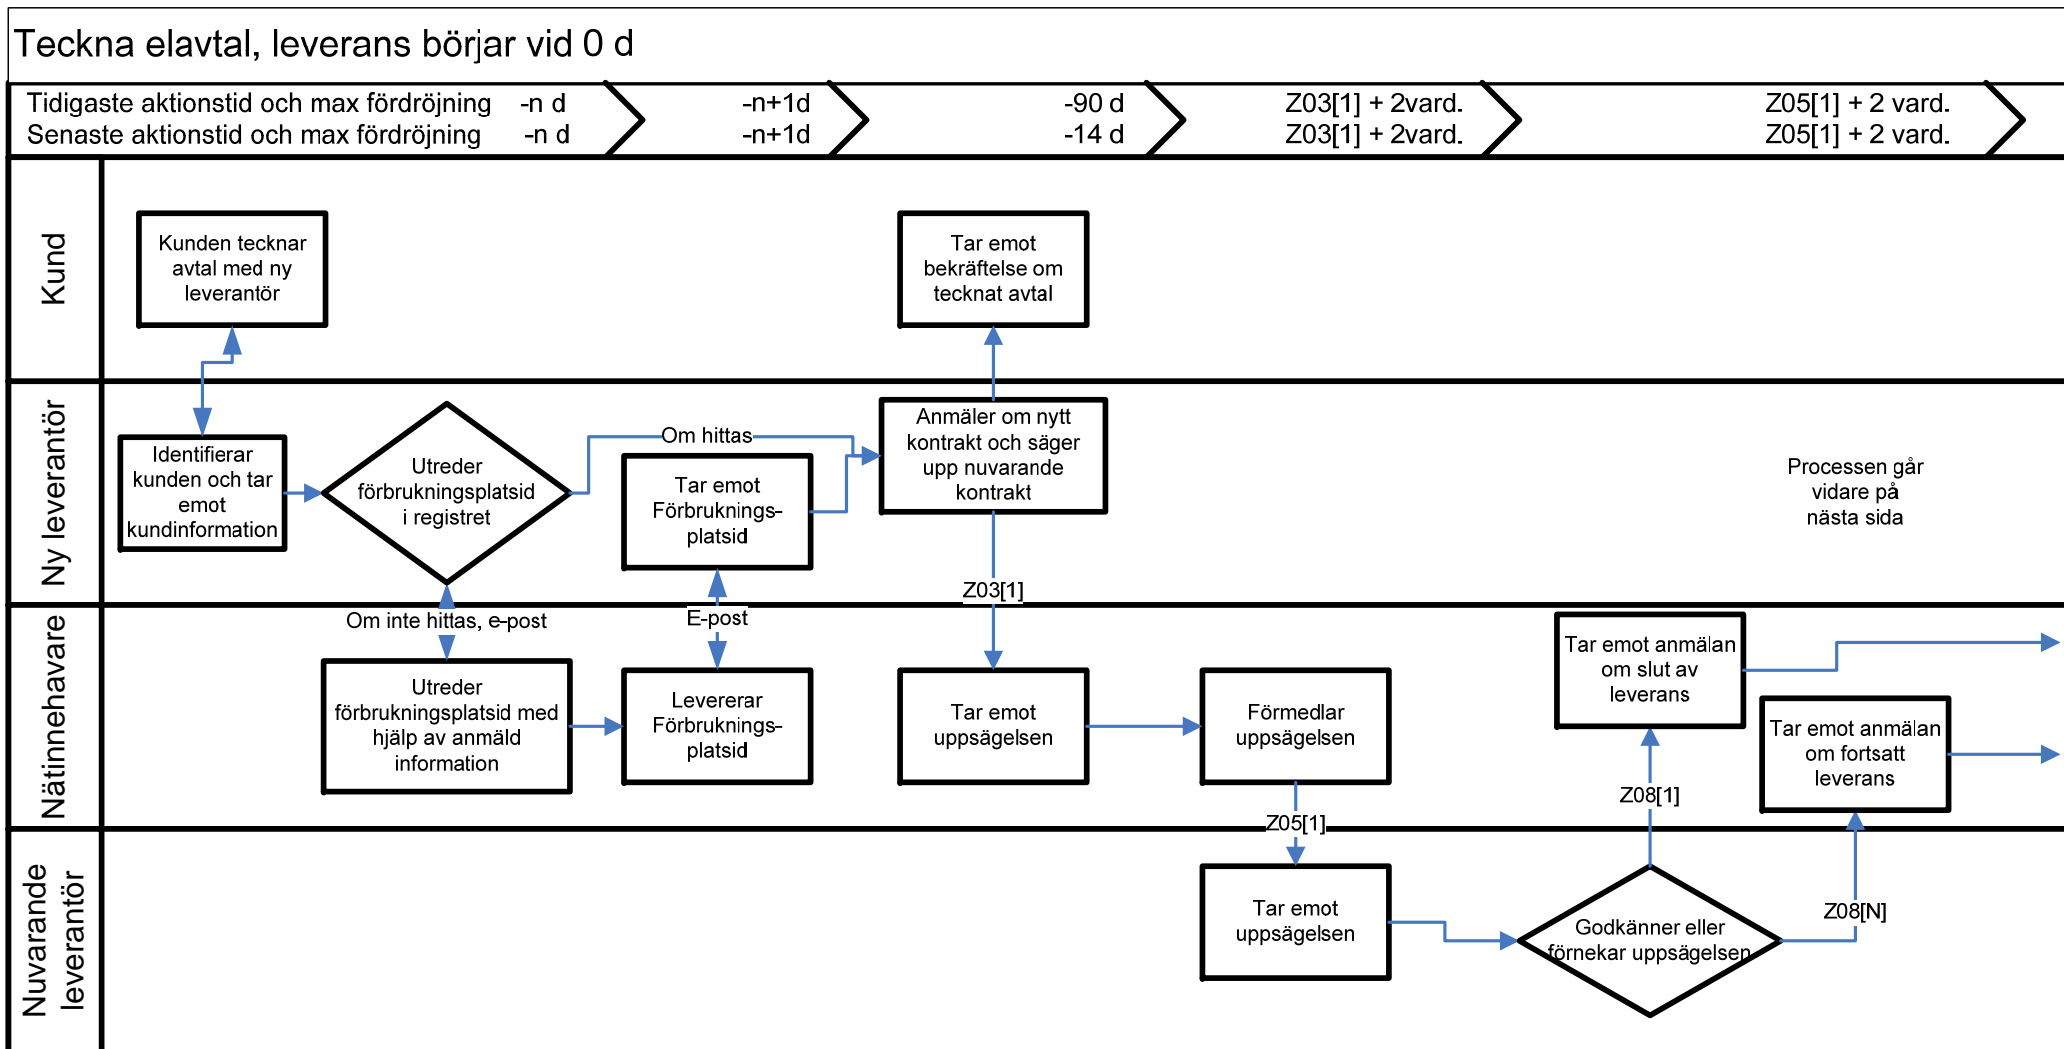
Teckna elavtal, leverans börjar vid 0 d

Tidigaste aktionstid och max fördröjning -n d
Senaste aktionstid och max fördröjning -n d

-n+1d
-n+1d

-90 d
-14 d

Z03[1] + 2vard.
Z03[1] + 2vard.

Z05[1] + 2 vard.
Z05[1] + 2 vard.

Kund

Kunden tecknar avtal med ny leverantör

Tar emot bekräftelse om tecknat avtal

Ny leverantör

Identifierar kunden och tar emot kundinformation

Utreder förbrukningsplatsid i registret

Om hittas

Tar emot Förbruknings-platsid

Anmäler om nytt kontrakt och säger upp nuvarande kontrakt

Processen går vidare på nästa sida

Z03[1]

Om inte hittas, e-post

E-post

Nätinnehavare

Utreder förbrukningsplatsid med hjälp av anmäld information

Levererar Förbruknings-platsid

Tar emot uppsägelsen

Förmedlar uppsägelsen

Tar emot anmälan om slut av leverans

Tar emot anmälan om fortsatt leverans

Z08[1]

Z05[1]

Nuvarande leverantör

Tar emot uppsägelsen

Godkänner eller förnekar uppsägelsen

Z08[N]